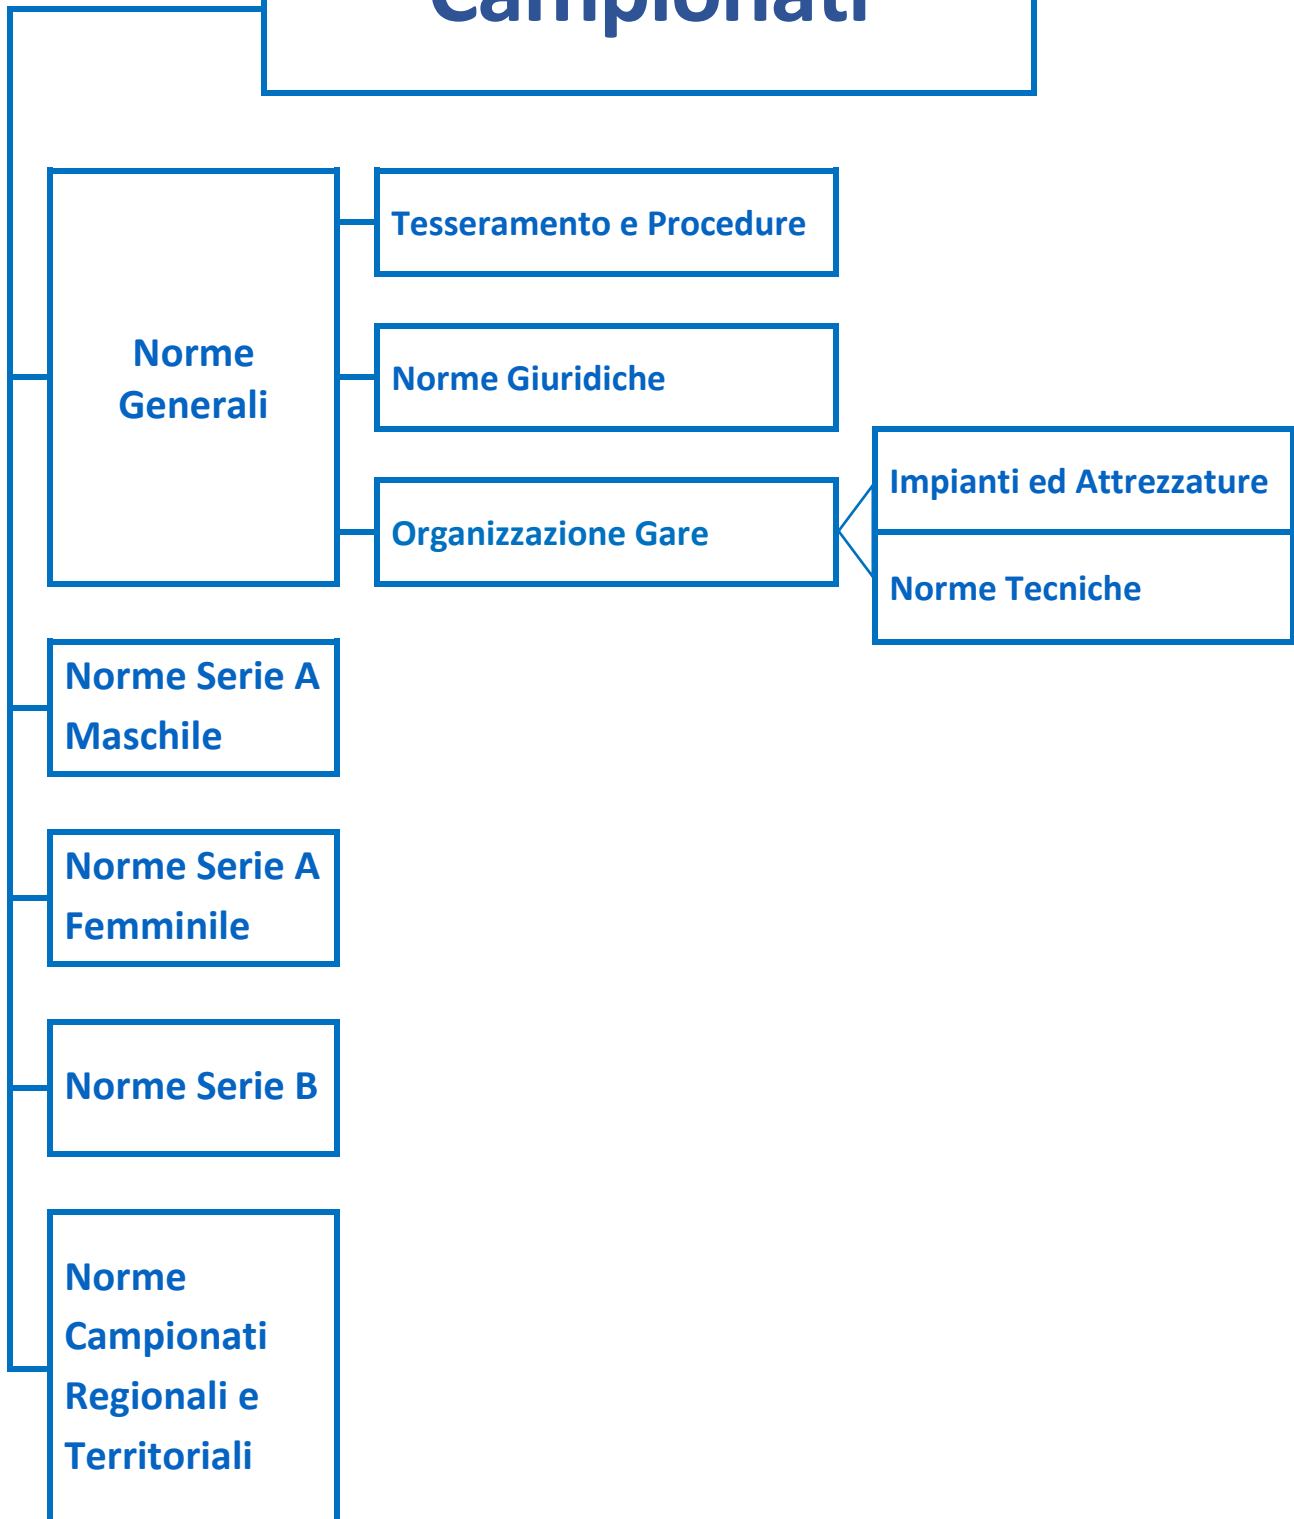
Campionati

Norme Generali

Tesseramento e Procedure

Norme Giuridiche

Organizzazione Gare

Impianti ed Attrezzature

Norme Tecniche

Norme Serie A Maschile

Norme Serie A Femminile

Norme Serie B

Norme Campionati Regionali e Territoriali